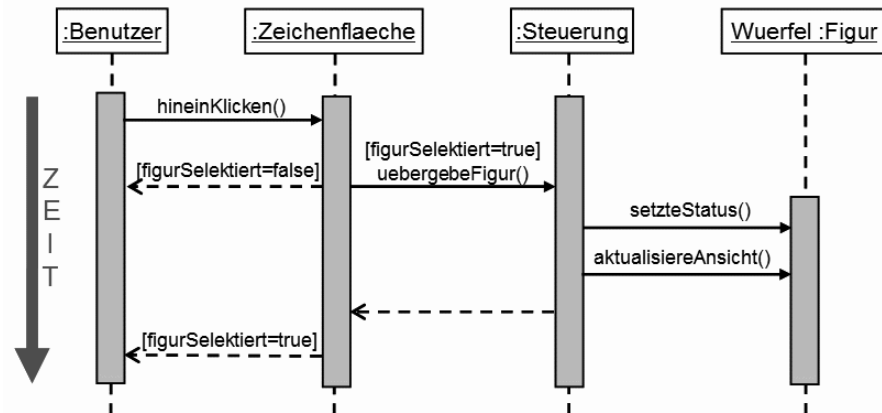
:Benutzer

:Zeichenflaeche

:Steuerung

Wuerfel :Figur

ZEIT

hineinKlicken()

[figurSelektiert=false]

[figurSelektiert=true]
uebergebeFigur()

setzteStatus()

aktualisiereAnsicht()

[figurSelektiert=true]